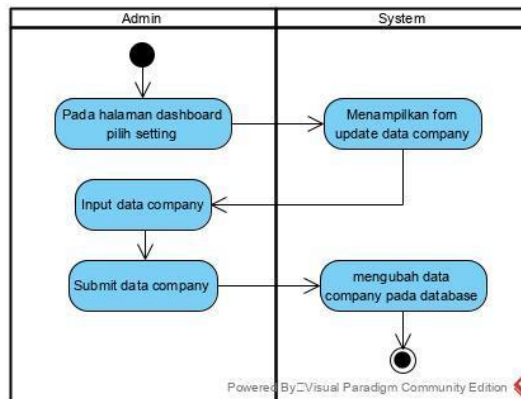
| Admin | System |
|---|---|
| Pada halaman dashboard pilih setting | Menampilkan fom update data company |
| Input data company | |
| Submit data company | mengubah data company pada database |

Powered By□Visual Paradigm Community Edition